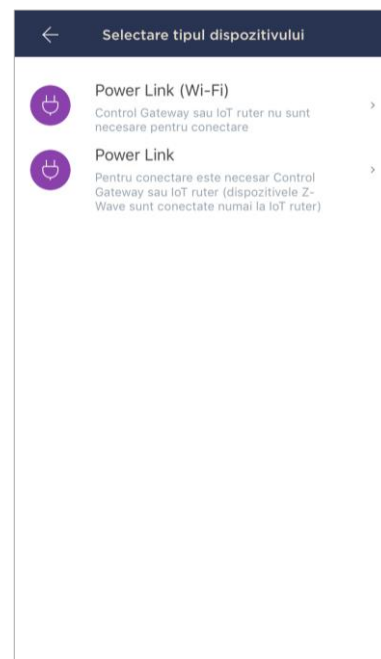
Selectare tipul dispozitivului

Power Link (Wi-Fi)
Control Gateway sau IoT ruter nu sunt necesare pentru conectare

Power Link
Pentru conectare este necesar Control Gateway sau IoT ruter (dispozitivele Z-Wave sunt conectate numai la IoT ruter)